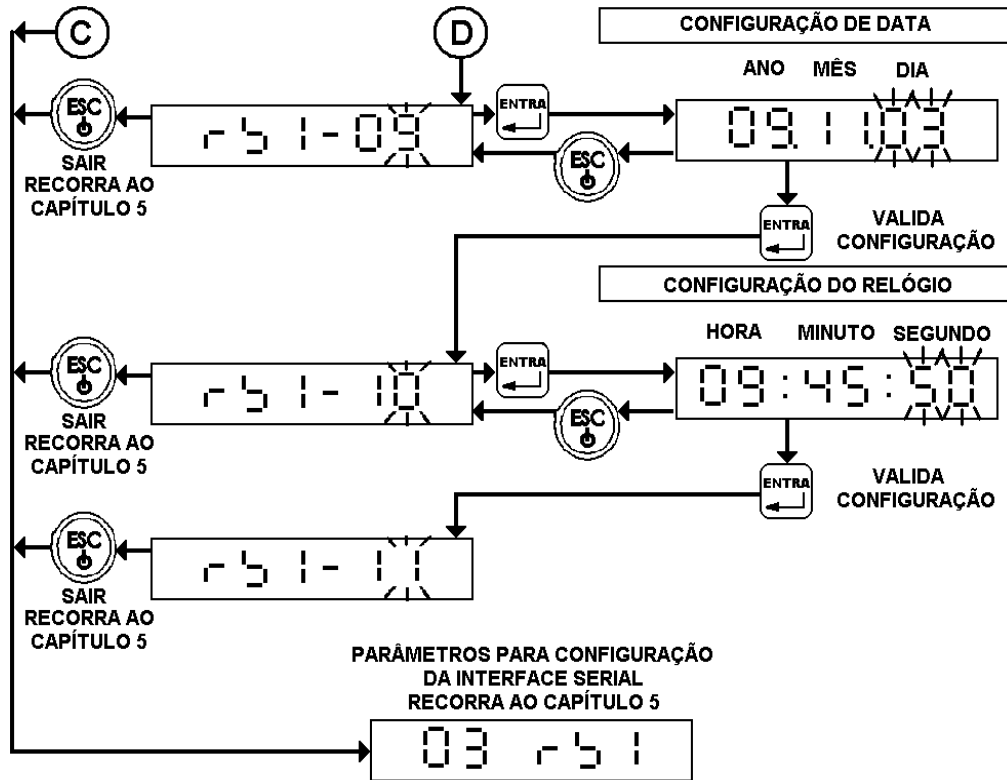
C

D

CONFIGURAÇÃO DE DATA

ANO MÊS DIA

ESC

SAIR
RECORRA AO
CAPÍTULO 5

rb1-09

ENTRA

09.11.03

ESC

ENTRA

VALIDA
CONFIGURAÇÃO

CONFIGURAÇÃO DO RELÓGIO

HORA MINUTO SEGUNDO

ESC

SAIR
RECORRA AO
CAPÍTULO 5

rb1- 10

ENTRA

09:45:50

ESC

ENTRA

VALIDA
CONFIGURAÇÃO

ESC

SAIR
RECORRA AO
CAPÍTULO 5

rb1- 11

PARÂMETROS PARA CONFIGURAÇÃO
DA INTERFACE SERIAL
RECORRA AO CAPÍTULO 5

03 rb1